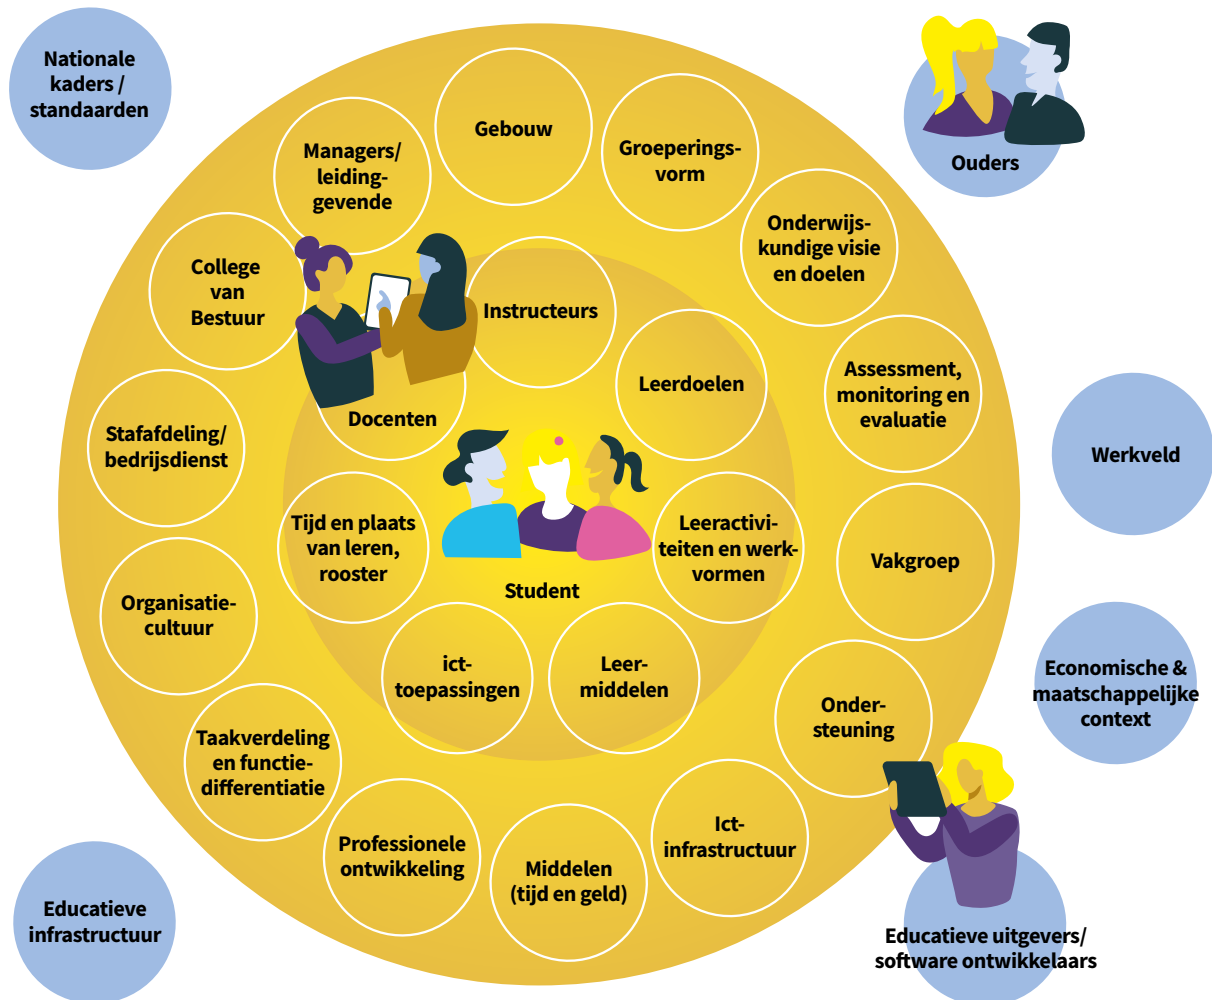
Nationale kaders / standaarden

Ouders

Gebouw

Groeperingsvorm

Managers/ leidinggevende

Onderwijskundige visie en doelen

College van Bestuur

Instructeurs

Leerdoelen

Assessment, monitoring en evaluatie

Docenten

Werkveld

Stafafdeling/ bedrijfsdienst

Tijd en plaats van leren, rooster

Leeractiviteiten en werkvormen

Vakgroep

Student

Organisatiecultuur

ict-toepassingen

Leermiddelen

Economische & maatschappelijke context

Onder-steuning

Taakverdeling en functiedifferentiatie

Ict-infrastructuur

Professionele ontwikkeling

Middelen (tijd en geld)

Educatieve infrastructuur

Educatieve uitgevers/ software ontwikkelaars